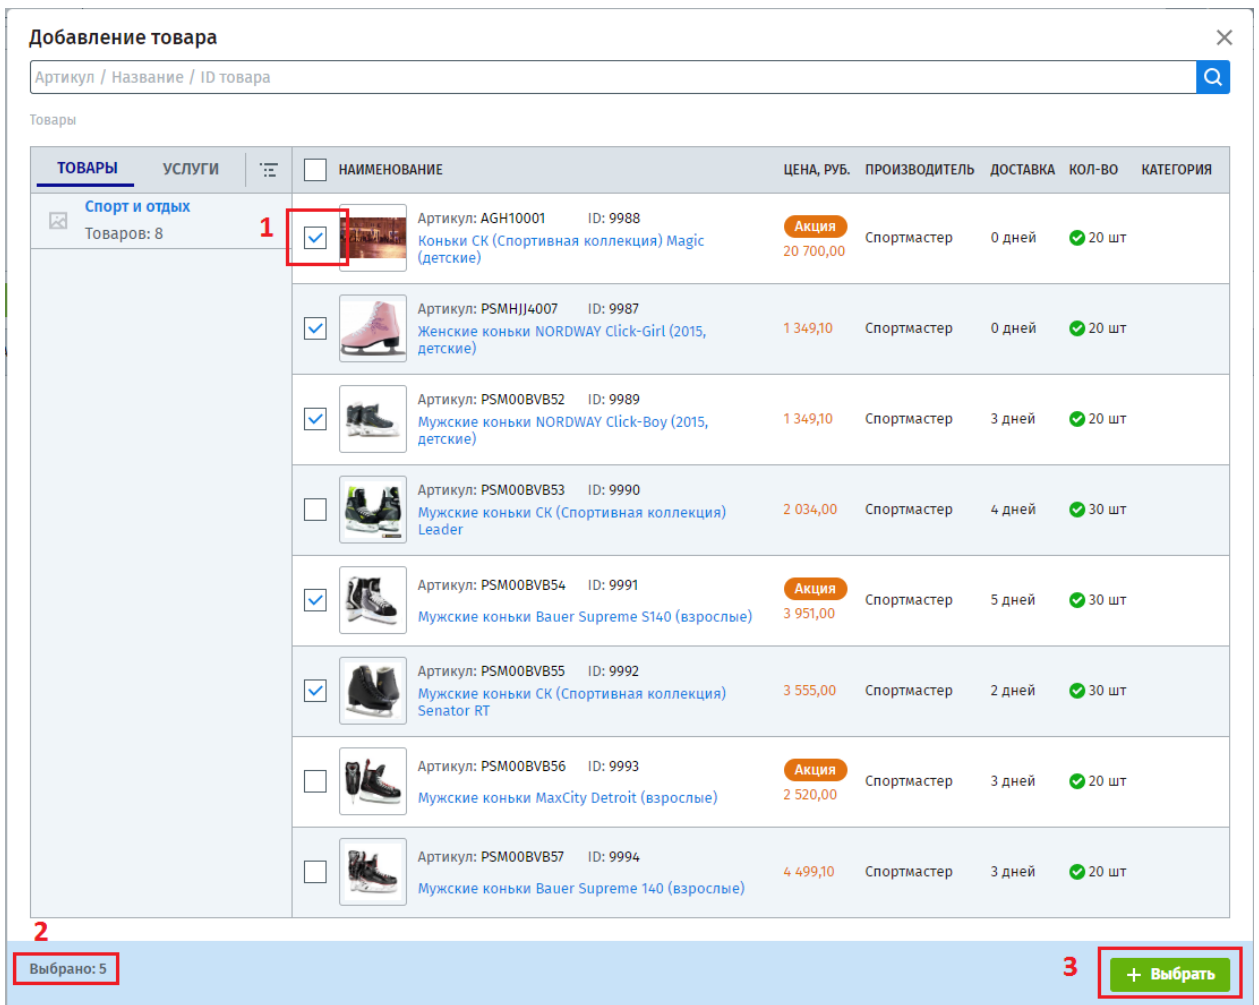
Добавление товара

Артикул / Название / ID товара

Товары

ТОВАРЫ УСЛУГИ

Спорт и отдых
Товаров: 8

| | НАИМЕНОВАНИЕ | ЦЕНА, РУБ. | ПРОИЗВОДИТЕЛЬ | ДОСТАВКА | КОЛ-ВО | КАТЕГОРИЯ |
|---|---|---|---|---|---|---|
| 1 | Артикул: AGH10001 ID: 9988 Коньки СК (Спортивная коллекция) Magic (детские) | Акция 20 700,00 | Спортмастер | 0 дней | 20 шт | |
| | Артикул: PSMHJJ4007 ID: 9987 Женские коньки NORDWAY Click-Girl (2015, детские) | 1 349,10 | Спортмастер | 0 дней | 20 шт | |
| | Артикул: PSM00BVB52 ID: 9989 Мужские коньки NORDWAY Click-Boy (2015, детские) | 1 349,10 | Спортмастер | 3 дней | 20 шт | |
| | Артикул: PSM00BVB53 ID: 9990 Мужские коньки СК (Спортивная коллекция) Leader | 2 034,00 | Спортмастер | 4 дней | 30 шт | |
| | Артикул: PSM00BVB54 ID: 9991 Мужские коньки Bauer Supreme S140 (взрослые) | Акция 3 951,00 | Спортмастер | 5 дней | 30 шт | |
| | Артикул: PSM00BVB55 ID: 9992 Мужские коньки СК (Спортивная коллекция) Senator RT | 3 555,00 | Спортмастер | 2 дней | 30 шт | |
| | Артикул: PSM00BVB56 ID: 9993 Мужские коньки MaxCity Detroit (взрослые) | Акция 2 520,00 | Спортмастер | 3 дней | 20 шт | |
| | Артикул: PSM00BVB57 ID: 9994 Мужские коньки Bauer Supreme 140 (взрослые) | 4 499,10 | Спортмастер | 3 дней | 20 шт | |

2
Выбрано: 5

3
+ Выбрать